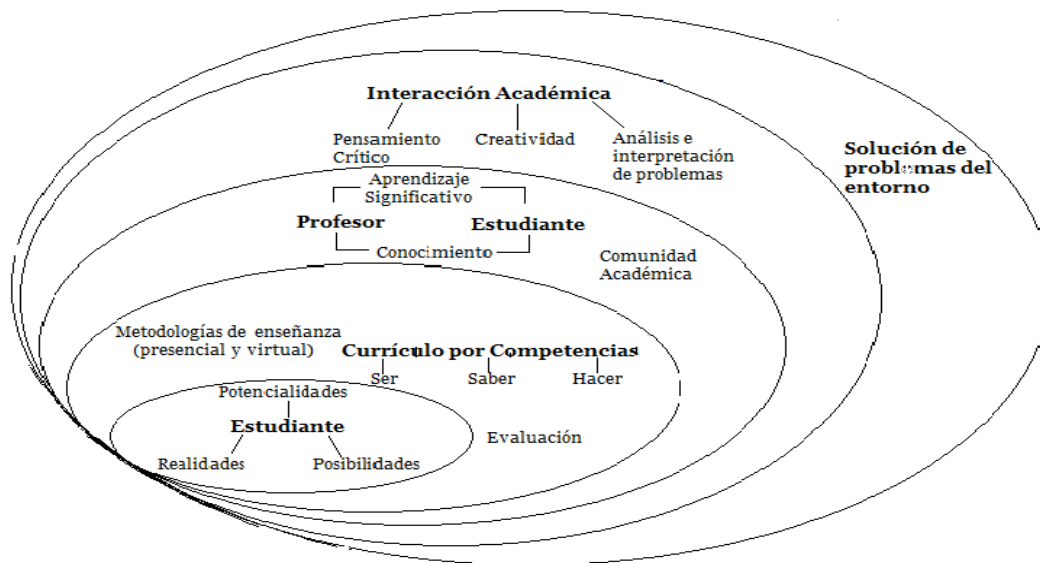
Interacción Académica

Pensamiento Crítico

Creatividad

Análisis e interpretación de problemas

Solución de problemas del entorno

Aprendizaje Significativo

Profesor

Estudiante

Conocimiento

Comunidad Académica

Metodologías de enseñanza (presencial y virtual)

Currículo por Competencias

Ser

Saber

Hacer

Potencialidades

Estudiante

Evaluación

Realidades

Posibilidades